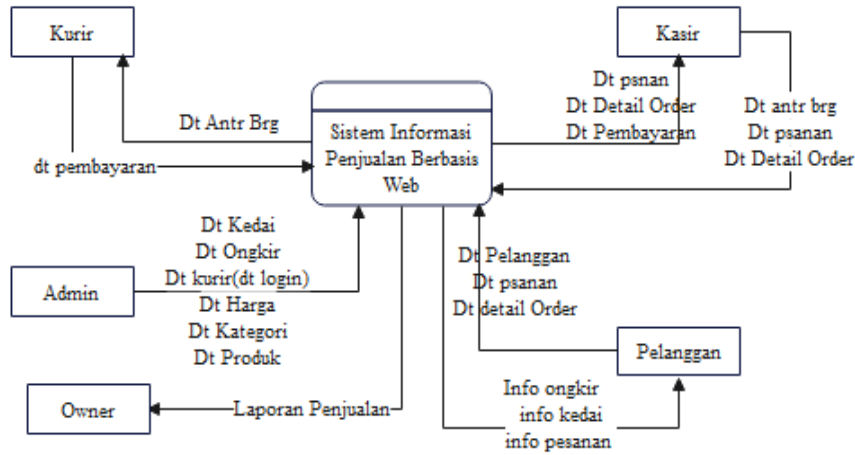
Kurir

Kasir

Dt psnan
Dt Detail Order
Dt Pembayaran

Dt antr brg
Dt psanan
Dt Detail Order

Dt Antr Brg

Sistem Informasi Penjualan Berbasis Web

dt pembayaran

Dt Kedai
Dt Ongkir
Dt kurir(dt login)
Dt Harga
Dt Kategori
Dt Produk

Admin

Dt Pelanggan
Dt psanan
Dt detail Order

Pelanggan

Owner

Laporan Penjualan

Info ongkir
info kedai
info pesanan